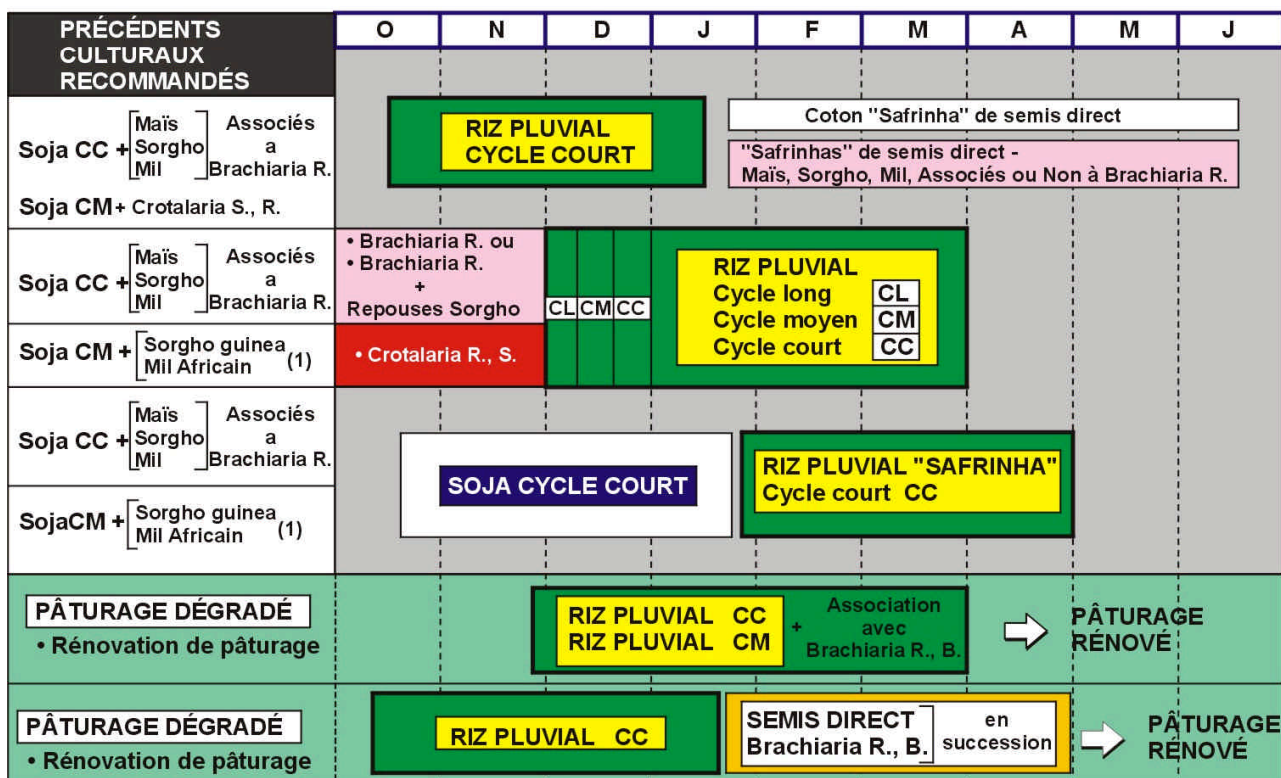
PRÉCÉDENTS CULTURAUX RECOMMANDÉS

| O | N | D | J | F | M | A | M | J |
|---|---|---|---|---|---|---|---|---|

Soja CC + [Maïs, Sorgho, Mil] Associés a Brachiaria R.
Soja CM + Crotalaria S., R.

RIZ PLUVIAL CYCLE COURT

Coton "Safrinha" de semis direct

"Safrinhas" de semis direct - Maïs, Sorgho, Mil, Associés ou Non à Brachiaria R.

Soja CC + [Maïs, Sorgho, Mil] Associés a Brachiaria R.
Soja CM + [Sorgho guinea, Mil Africain] (1)

• Brachiaria R. ou
• Brachiaria R. + Repouses Sorgho

• Crotalaria R., S.

CL CM CC

RIZ PLUVIAL
Cycle long CL
Cycle moyen CM
Cycle court CC

Soja CC + [Maïs, Sorgho, Mil] Associés a Brachiaria R.
SojaCM + [Sorgho guinea, Mil Africain] (1)

SOJA CYCLE COURT

RIZ PLUVIAL "SAFRINHA"
Cycle court CC

PÂTURAGE DÉGRADÉ
• Rénovation de pâturage

RIZ PLUVIAL CC
RIZ PLUVIAL CM
+ Association avec Brachiaria R., B.

PÂTURAGE RÉNOVÉ

PÂTURAGE DÉGRADÉ
• Rénovation de pâturage

RIZ PLUVIAL CC

SEMIS DIRECT Brachiaria R., B. en succession

PÂTURAGE RÉNOVÉ